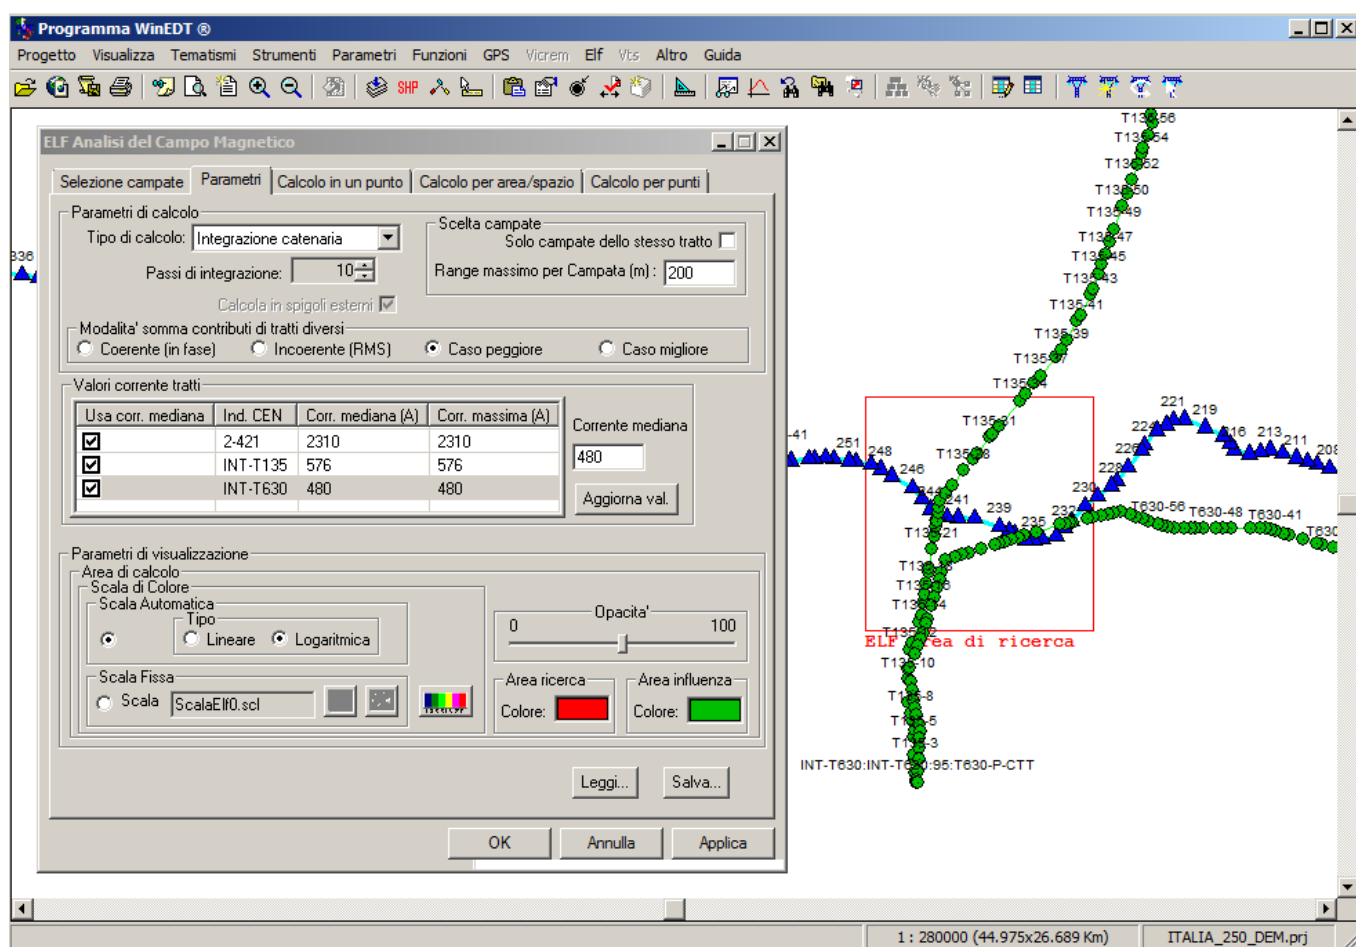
Programma WinEDT ®

Progetto Visualizza Tematismi Strumenti Parametri Funzioni GPS Vicrem Elf Vts Altro Guida

SHP

ELF Analisi del Campo Magnetico

Selezione campate | Parametri | Calcolo in un punto | Calcolo per area/spazio | Calcolo per punti

Parametri di calcolo
Tipo di calcolo: Integrazione catenaria
Passi di integrazione: 10
Calcola in spigoli esterni

Scelta campate
Solo campate dello stesso tratto
Range massimo per Campata (m) : 200

Modalita' somma contributi di tratti diversi
Coerente (in fase) Incoerente (RMS) Caso peggiore Caso migliore

Valori corrente tratti

| Usa corr. mediana | Ind. CEN | Corr. mediana (A) | Corr. massima (A) |
|---|---|---|---|
| ☑ | 2-421 | 2310 | 2310 |
| ☑ | INT-T135 | 576 | 576 |
| ☑ | INT-T630 | 480 | 480 |

Corrente mediana
480
Aggiorna val.

Parametri di visualizzazione
Area di calcolo
Scala di Colore
Scala Automatica
Tipo
Lineare Logaritmica
Scala Fissa
Scala ScalaElf0.scl

Opacita'
0 100

Area ricerca
Colore:

Area influenza
Colore:

Leggi... Salva...

OK Annulla Applica

336
T135-56
T135-54
T135-52
T135-50
T135-49
T135-47
T135-45
T135-43
T135-41
T135-39
T135-37
T135-34
T135-31
T135-28
T135-21
T135-14
T135-12
T135-10
T135-8
T135-5
T135-3
41 251 248 246 244 241 239 235 232 230
228 226 224 221 219 216 213 211 208
T630-56 T630-48 T630-41 T630
ELF area di ricerca
INT-T630:INT-T630:95:T630-P-CTT

1 : 280000 (44.975x26.689 Km)
ITALIA_250_DEM.prj